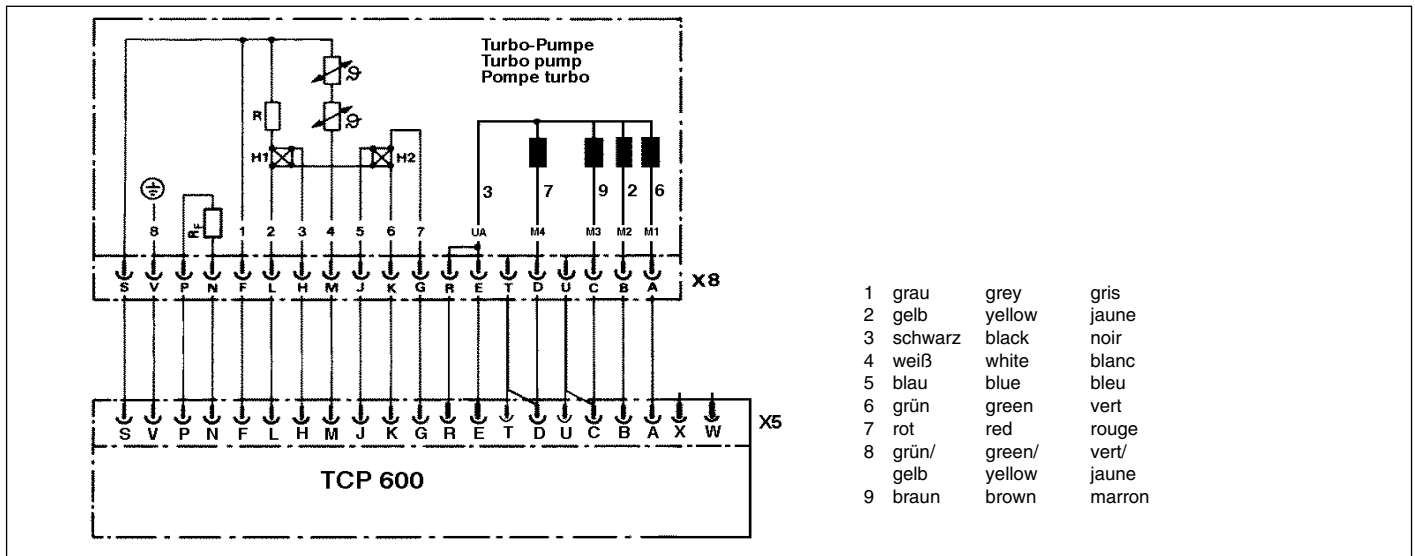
Turbo-Pumpe
Turbo pump
Pompe turbo

R
H1
H2
$\vartheta$
$\vartheta$

3
7
9
2
6

$R_L$

8 1 2 3 4 5 6 7 UA M4 M3 M2 M1

S V P N F L H M J K G R E T D U C B A

X8

S V P N F L H M J K G R E T D U C B A X W

X5

TCP 600

| | | | |
|---|---|---|---|
| 1 | grau | grey | gris |
| 2 | gelb | yellow | jaune |
| 3 | schwarz | black | noir |
| 4 | weiß | white | blanc |
| 5 | blau | blue | bleu |
| 6 | grün | green | vert |
| 7 | rot | red | rouge |
| 8 | grün/ gelb | green/ yellow | vert/ jaune |
| 9 | braun | brown | marron |